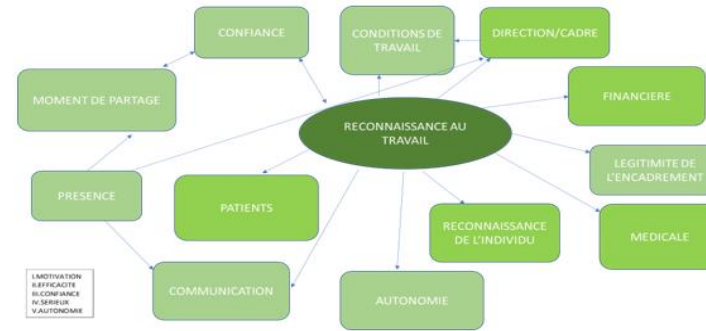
CONFIANCE

CONDITIONS DE TRAVAIL

DIRECTION/CADRE

MOMENT DE PARTAGE

FINANCIERE

RECONNAISSANCE AU TRAVAIL

LEGITIMITE DE L'ENCADREMENT

PRESENCE

PATIENTS

RECONNAISSANCE DE L'INDIVIDU

MEDICALE

COMMUNICATION

AUTONOMIE

I.MOTIVATION
II.EFFICACITE
III.CONFIANCE
IV.SERIEUX
V.AUTONOMIE